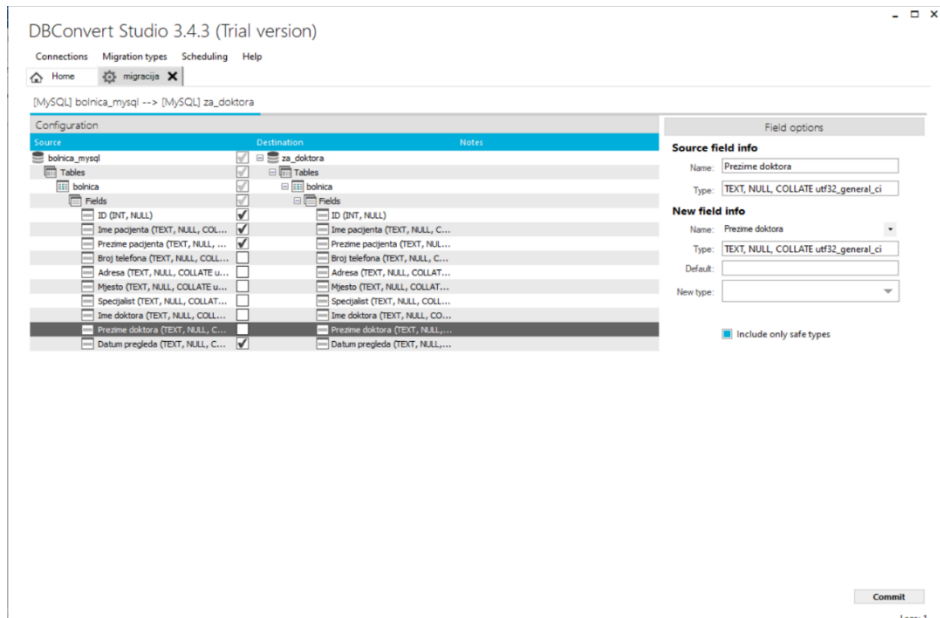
DBConvert Studio 3.4.3 (Trial version)

Connections Migration types Scheduling Help

Home migracija

[MySQL] bolnica_mysql --> [MySQL] za_doktora

Configuration

| Source | | Destination | Notes |
|---|---|---|---|
| bolnica_mysql | | za_doktora | |
| Tables | | Tables | |
| bolnica | | bolnica | |
| Fields | | Fields | |
| ID (INT, NULL) | ✔ | ID (INT, NULL) | |
| Ime pacijenta (TEXT, NULL, COL... | ✔ | Ime pacijenta (TEXT, NULL, C... | |
| Prezime pacijenta (TEXT, NULL, ... | ✔ | Prezime pacijenta (TEXT, NUL... | |
| Broj telefona (TEXT, NULL, COLL... | | Broj telefona (TEXT, NULL, C... | |
| Adresa (TEXT, NULL, COLLATE u... | | Adresa (TEXT, NULL, COLLAT... | |
| Mjesto (TEXT, NULL, COLLATE u... | | Mjesto (TEXT, NULL, COLLAT... | |
| Specijalist (TEXT, NULL, COLLAT... | | Specijalist (TEXT, NULL, COLL... | |
| Ime doktora (TEXT, NULL, COLL... | | Ime doktora (TEXT, NULL, CO... | |
| Prezime doktora (TEXT, NULL, C... | | Prezime doktora (TEXT, NULL,... | |
| Datum pregleda (TEXT, NULL, C... | ✔ | Datum pregleda (TEXT, NULL,... | |

Field options

Source field info
Name: Prezime doktora
Type: TEXT, NULL, COLLATE utf32_general_ci

New field info
Name: Prezime doktora
Type: TEXT, NULL, COLLATE utf32_general_ci
Default:
New type:

Include only safe types

Commit